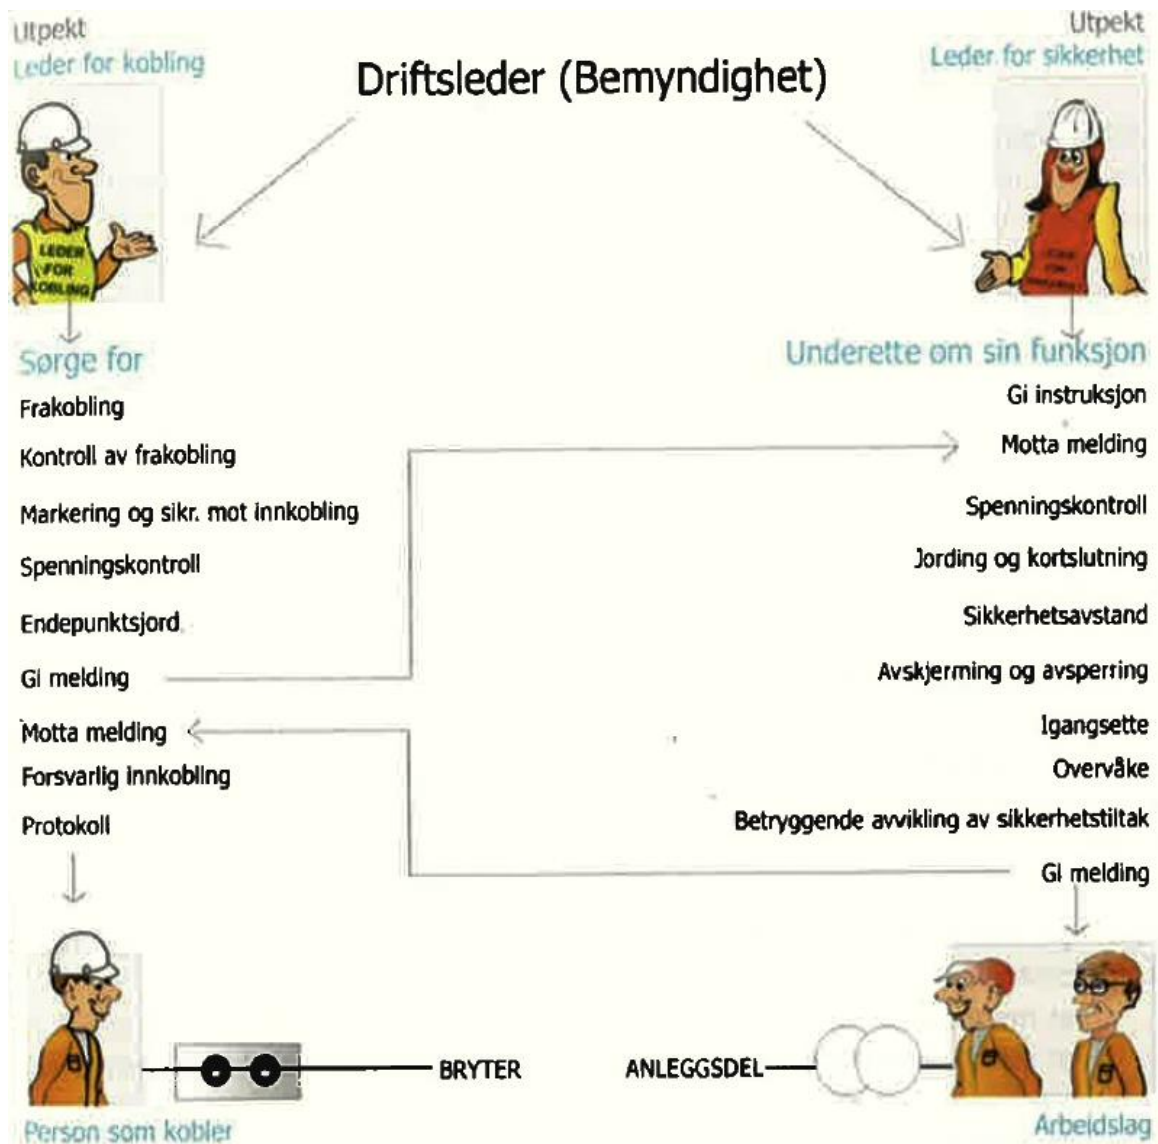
Utpekt
Leder for kobling

Driftsleder (Bemyndighet)

Utpekt
Leder for sikkerhet

LEDER FOR KOBLING

Sørge for
Frakobling
Kontroll av frakobling
Markering og sikr. mot innkobling
Spenningskontroll
Endepunktsjord
Gi melding
Motta melding
Forsvarlig innkobling
Protokoll

Underette om sin funksjon
Gi instruksjon
Motta melding
Spenningskontroll
Jording og kortslutning
Sikkerhetsavstand
Avskjerming og avsperring
Igangsette
Overvåke
Betryggende avvikling av sikkerhetstiltak
Gi melding

BRYTER
ANLEGGSDEL

Person som kobler
Arbeidslag